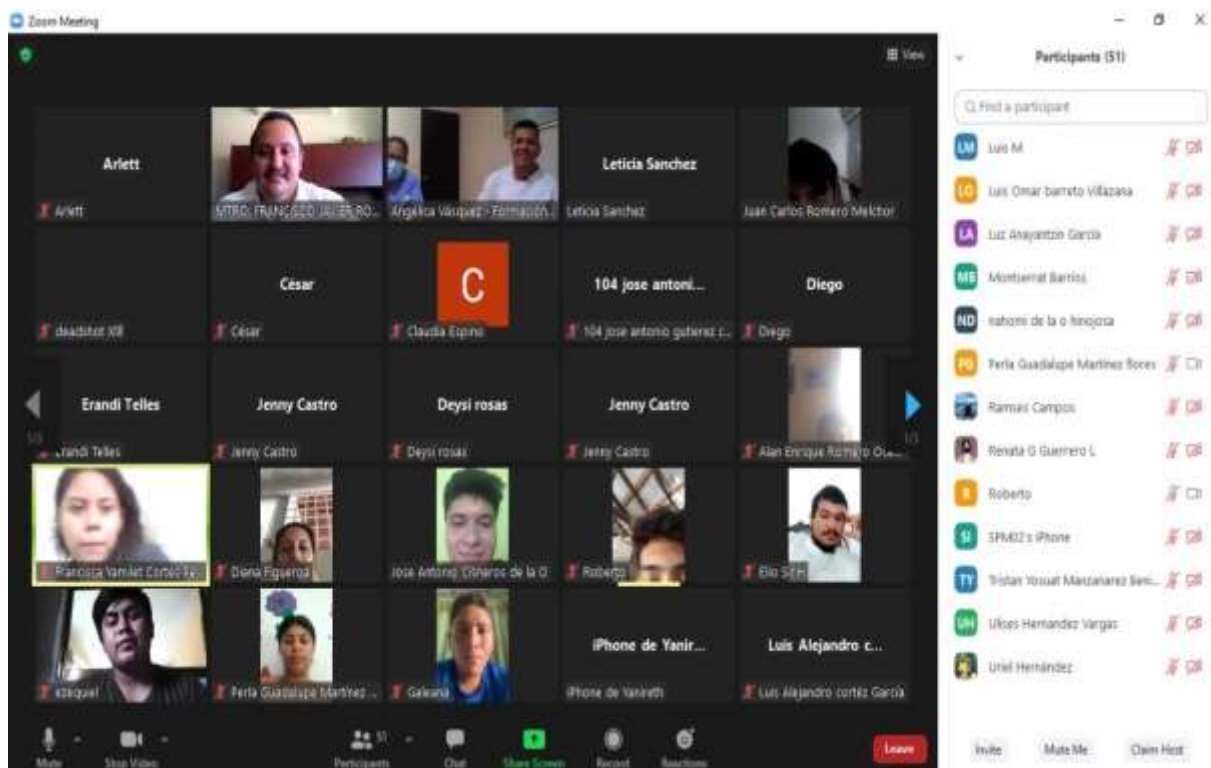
Zoom Meeting

View

Arlett
Arlett
MTRO. FRANCISCO JAVIER RO...
Angélica Vásquez - Formación...
Leticia Sanchez
Leticia Sanchez
Juan Carlos Romero Melchor

deadshot XII
César
César
C
Claudia Espino
104 jose antoni...
104 jose antonio gutierrez c...
Diego
Diego

Erandi Telles
Erandi Telles
Jenny Castro
Jenny Castro
Deysi rosas
Deysi rosas
Jenny Castro
Jenny Castro
Alan Enrique Romero Oc...

Francisca Yamilet Cortés Ro
Diana Figueroa
Jose Antonio Cisneros de la O
Roberto
Elio S

ezequiel
Perla Guadalupe Martinez ...
Galeana
iPhone de Yanir...
iPhone de Yanireth
Luis Alejandro c...
Luis Alejandro cortéz García

Mute
Stop Video
51
Participants
Chat
Share Screen
Record
Reactions
Leave

Participants (51)
Find a participant
LM Luis M
LO Luis Omar barreto Villazana
LA Luz Anayantzin García
MB Montserrat Barrios
ND nahomi de la o hinojosa
PG Perla Guadalupe Martinez flores
Ramses Campos
Renata G Guerrero L
R Roberto
SI SPM02's iPhone
TY Tristan Yosuat Manzanarez Beni...
UH Ulises Hernandez Vargas
Uriel Hernández

Invite
Mute Me
Claim Host